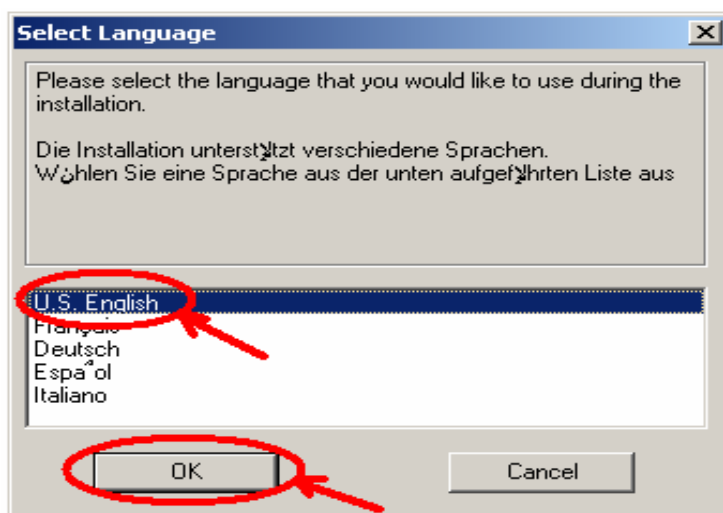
Select Language

Please select the language that you would like to use during the installation.

Die Installation unterstªtzt verschiedene Sprachen.
W¿hlen Sie eine Sprache aus der unten aufgefªhrten Liste aus

U.S. English
Français
Deutsch
Espa°ol
Italiano

OK

Cancel